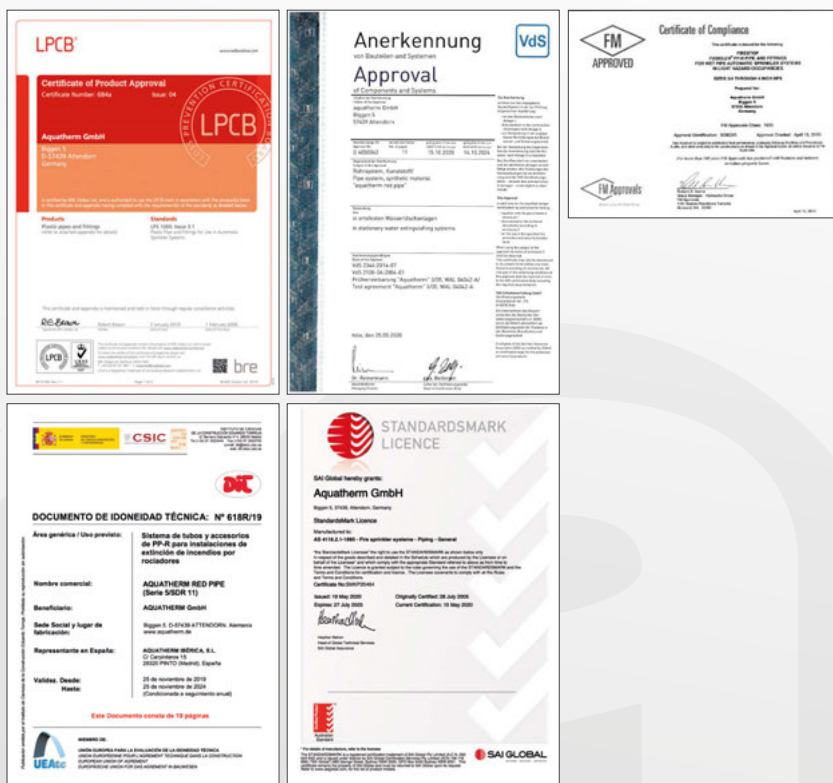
LPCB

Certificate of Product Approval

Certificate Number: 684a Issue: 04

LPCB

Aquatherm GmbH

Biggen 5
D-57439 Attendorn
Germany

Products
Plastic pipes and fittings

Standards
LPS 1260: Issue 3.1

bre

Anerkennung
von Bauteilen und Systemen

Approval
of Components and Systems

VdS

Aquatherm GmbH
Biggen 5
57439 Attendorn

G 4050063 15.10.2020 14.10.2024

Rohrsystem, Kunststoff
Pipe system, synthetic material
"aquatherm red pipe"

in ortsfesten Wasserlöschanlagen
in stationary water extinguishing systems

VdS 2344-2914-07
VdS 2100-36-2884-01

Köln, den 05.05.2020

FM APPROVED

Certificate of Compliance

FM Approvals

CSIC

DIT

DOCUMENTO DE IDONEIDAD TÉCNICA: Nº 618R/19

Área genérica / Uso previsto: Sistema de tubos y accesorios de PP-R para instalaciones de extinción de incendios por rociadores

Nombre comercial: AQUATHERM RED PIPE (Serie 5/SDR 11)

Beneficiario: AQUATHERM GmbH

Sede Social y lugar de fabricación: Biggen 5. D-57439 ATTENDORN. Alemania www.aquatherm.de

Representante en España: AQUATHERM IBÉRICA, S.L. C/ Carpinteros 15 28320 PINTO (Madrid). España

Validez. Desde: 25 de noviembre de 2019
Hasta: 25 de noviembre de 2024 (Condicionado a seguimiento anual)

Este Documento consta de 19 páginas

UEAtc

STANDARDSMARK LICENCE

SAI Global hereby grants:

Aquatherm GmbH

Biggen 5, 57439, Attendorn, Germany

StandardsMark Licence

AS 4118.2.1-1995 - Fire sprinkler systems - Piping - General

Certificate No SMKP20484

Issued: 19 May 2020
Expires: 27 July 2020

Originally Certified: 28 July 2005
Current Certification: 19 May 2020

SAI GLOBAL